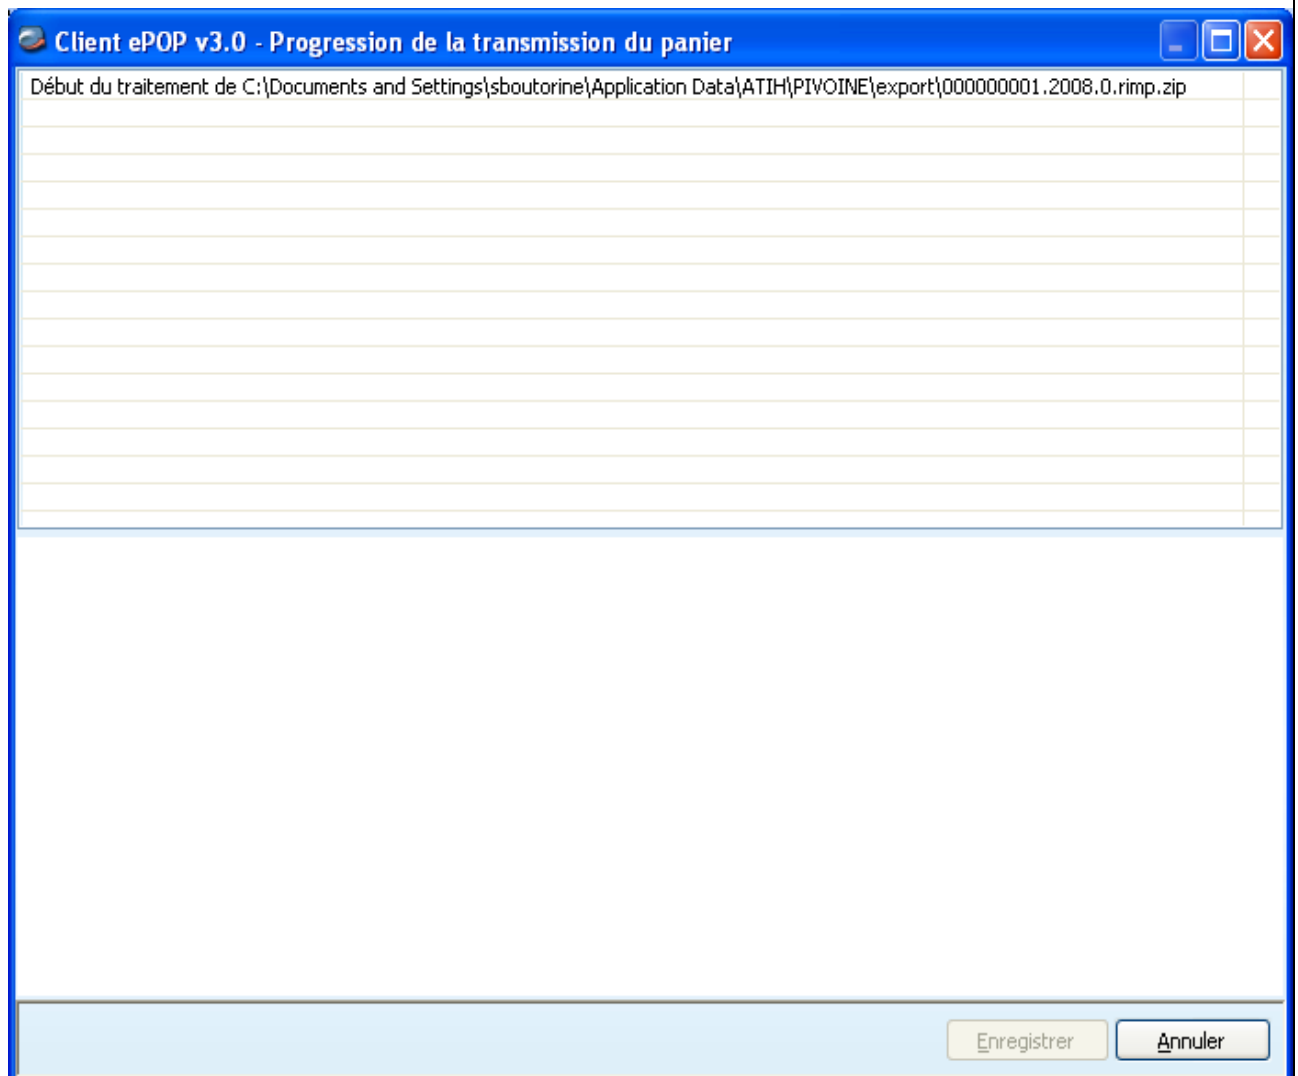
Client ePOP v3.0 - Progression de la transmission du panier

Début du traitement de C:\Documents and Settings\sboutorine\Application Data\ATIH\PIVOINE\export\000000001.2008.0.rimp.zip

Enregistrer

Annuler